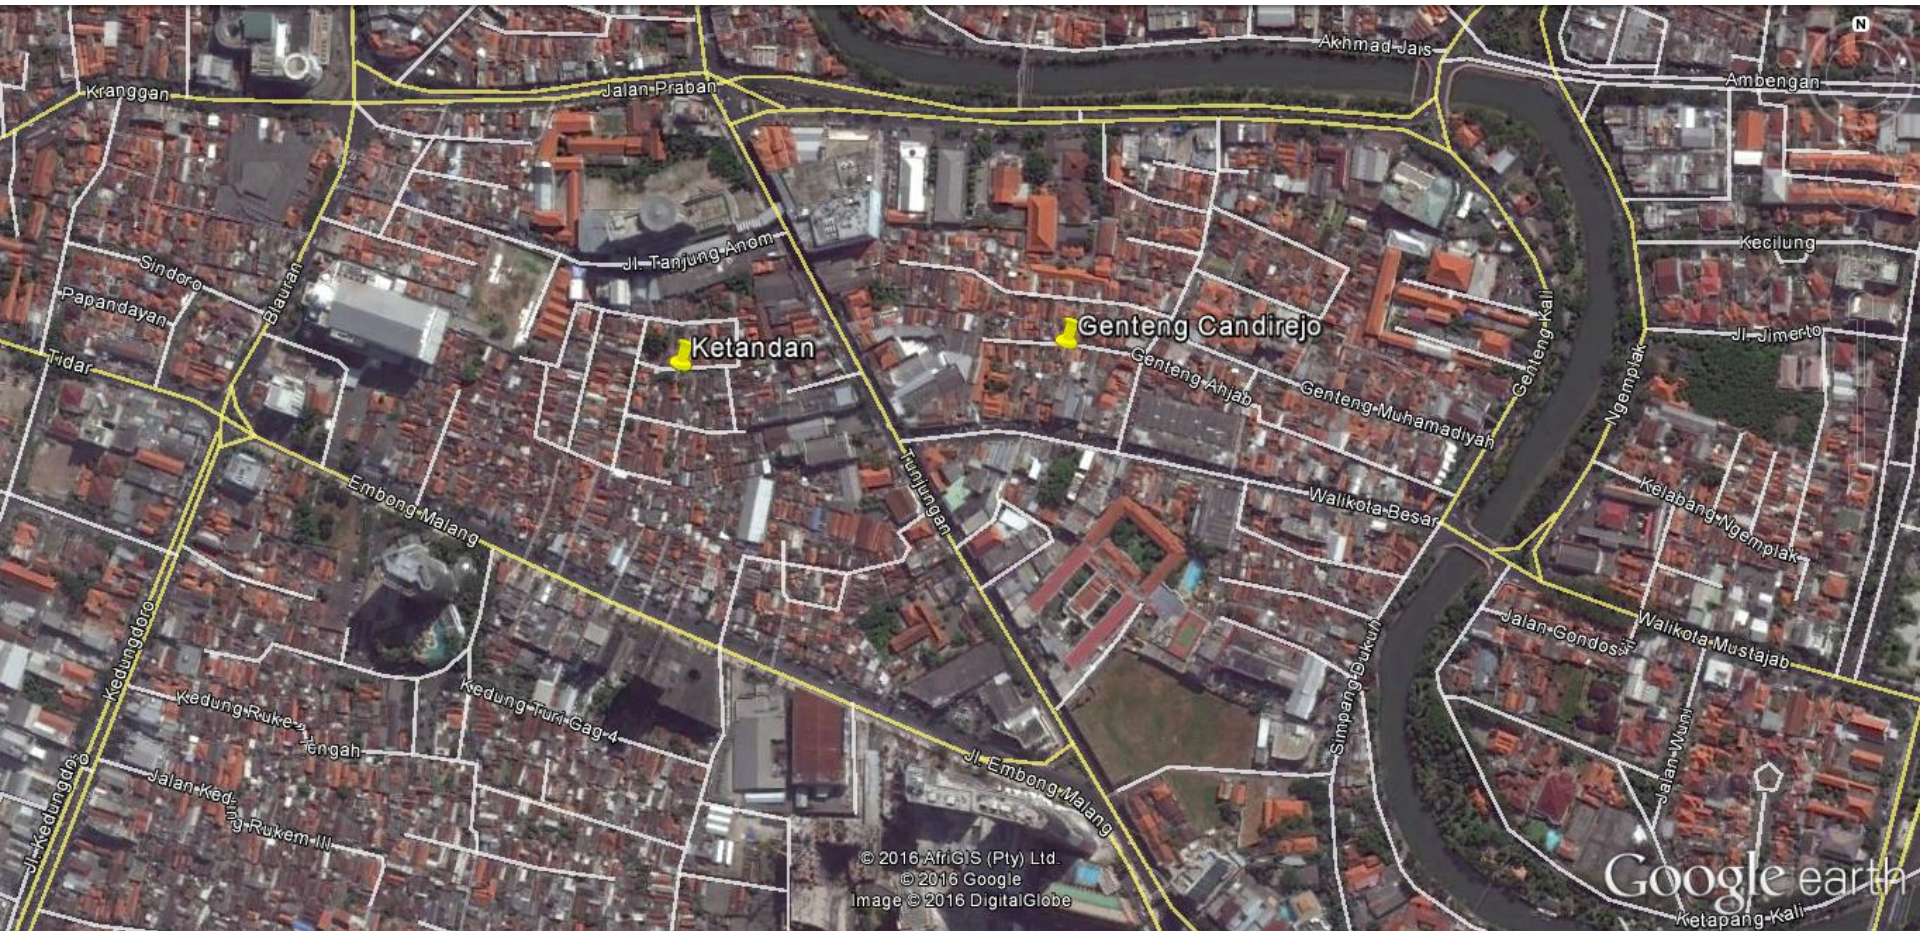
N
Akhmad Jais
Ambengan
Kranggan
Jalan Praban
Kecilung
Sindoro
Jl. Tanjung Anom
Papandayan
Blauran
Genteng Candirejo
Jl. Jimerto
Ketandan
Tidar
Genteng Anjab
Genteng Kali
Ngemplak
Genteng Muhamadiyah
Tunjungan
Walikota Besar
Embong Malang
Kelabang Ngemplak
Jalan Gondosari
Walikota Mustajab
Kedungdoro
Kedung Turi Gag 4
Simpang Dukuh
Kedung Rukem Tengah
Jalan Wuni
Jl. Embong Malang
Jalan Kedung Rukem III
Jl. Kedungdoro
© 2016 AfriGIS (Pty) Ltd.
© 2016 Google
Image © 2016 DigitalGlobe
Google earth
Ketapang Kali